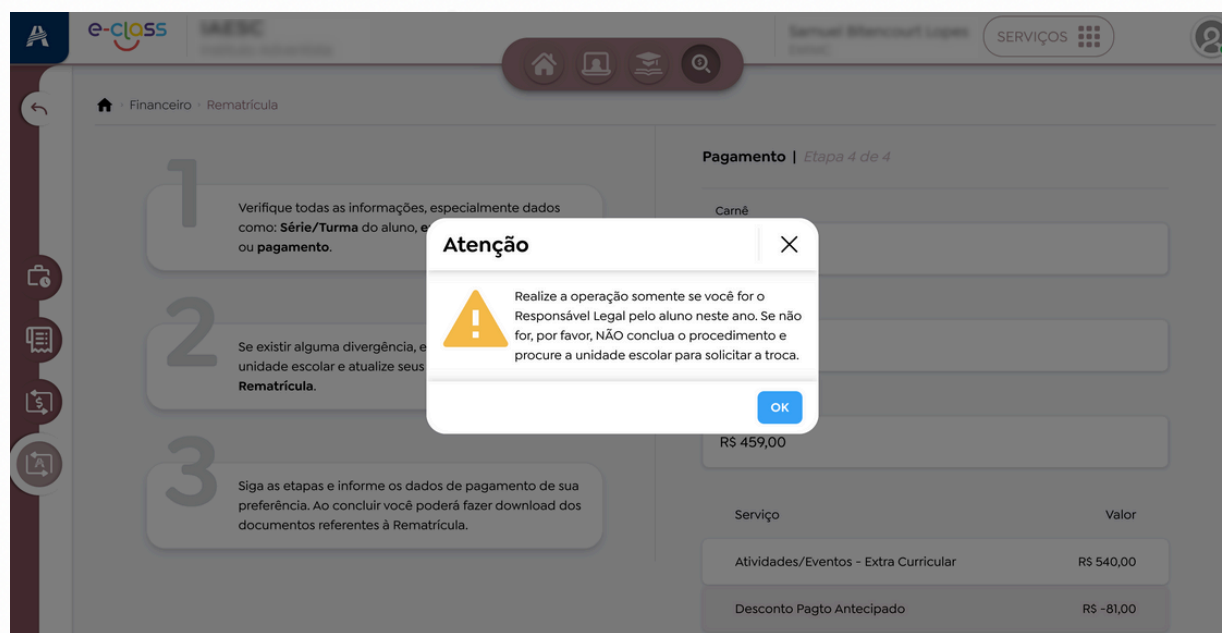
e-class

SERVIÇOS

Financeiro › Rematrícula

1

Verifique todas as informações, especialmente dados como: **Série/Turma** do aluno, e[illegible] ou **pagamento**.

2

Se existir alguma divergência, e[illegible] unidade escolar e atualize seus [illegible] **Rematrícula**.

3

Siga as etapas e informe os dados de pagamento de sua preferência. Ao concluir você poderá fazer download dos documentos referentes à Rematrícula.

Pagamento | Etapa 4 de 4

Carnê

R$ 459,00

| Serviço | Valor |
|---|---|
| Atividades/Eventos - Extra Curricular | R$ 540,00 |
| Desconto Pagto Antecipado | R$ -81,00 |

Atenção

Realize a operação somente se você for o Responsável Legal pelo aluno neste ano. Se não for, por favor, NÃO conclua o procedimento e procure a unidade escolar para solicitar a troca.

OK